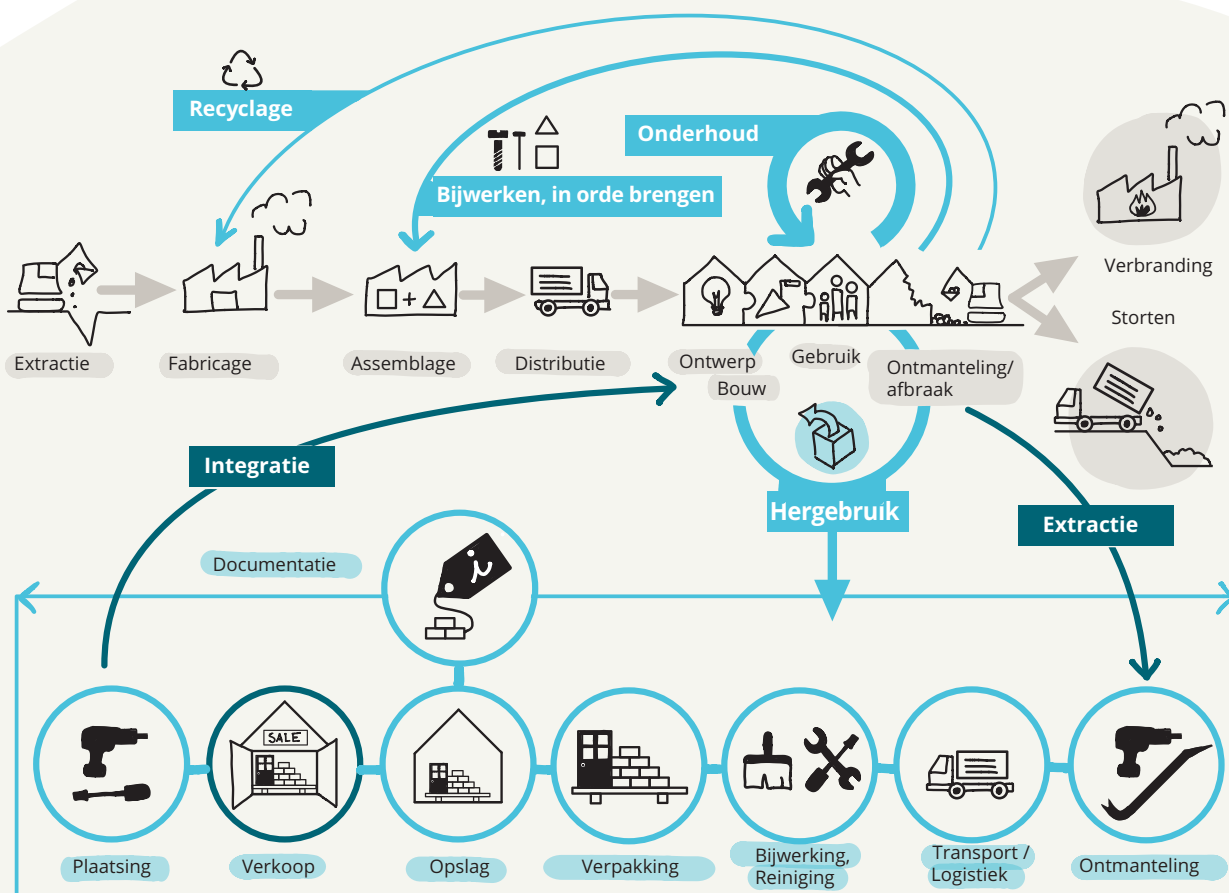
Recyclage

Onderhoud

Bijwerken, in orde brengen

Verbranding

Storten

Extractie

Fabricage

Assemblage

Distributie

Ontwerp

Bouw

Gebruik

Ontmanteling/ afbraak

Integratie

Hergebruik

Extractie

Documentatie

SALE

Plaatsing

Verkoop

Opslag

Verpakking

Bijwerking, Reiniging

Transport / Logistiek

Ontmanteling